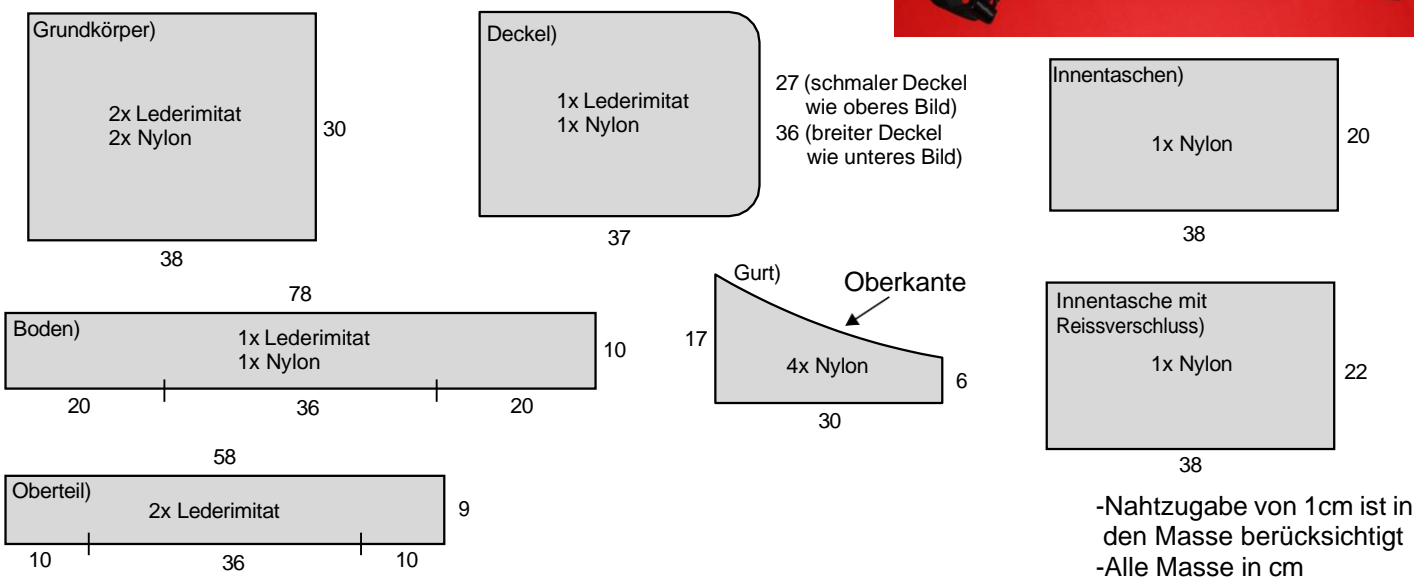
Grundkörper)

2x Lederimitat
2x Nylon

30

38

Deckel)

1x Lederimitat
1x Nylon

27 (schmaler Deckel wie oberes Bild)
36 (breiter Deckel wie unteres Bild)

37

Innentaschen)

1x Nylon

20

38

78

Boden)

1x Lederimitat
1x Nylon

10

20 36 20

Gurt)

Oberkante

17

4x Nylon

6

30

Innentasche mit Reissverschluss)

1x Nylon

22

38

58

Oberteil)

2x Lederimitat

9

10 36 10

-Nahtzugabe von 1cm ist in den Masse berücksichtigt
-Alle Masse in cm